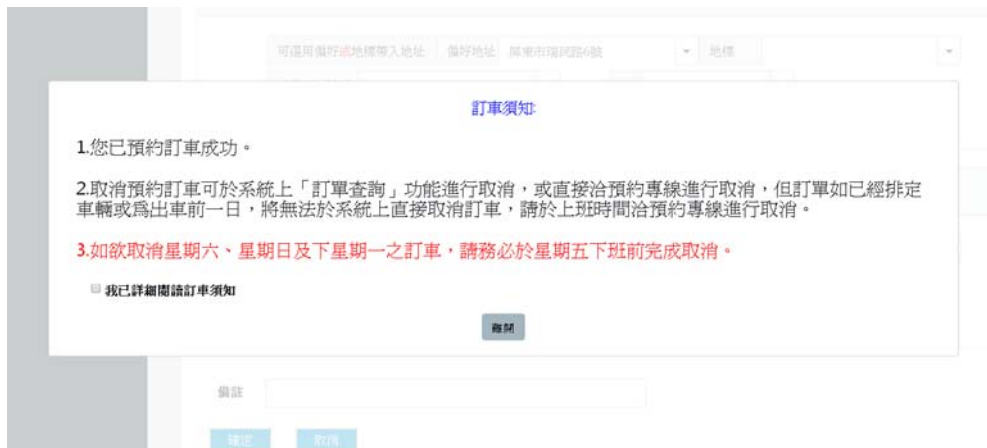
可運用偏好或地標帶入地址 偏好地址 屏東市瑞民路6號 地標

訂車須知:

1.您已預約訂車成功。

2.取消預約訂車可於系統上「訂單查詢」功能進行取消，或直接洽預約專線進行取消，但訂單如已經排定車輛或爲出車前一日，將無法於系統上直接取消訂車，請於上班時間洽預約專線進行取消。

3.如欲取消星期六、星期日及下星期一之訂車，請務必於星期五下班前完成取消。

我已詳細閱讀訂車須知

離開

備註

確定 取消